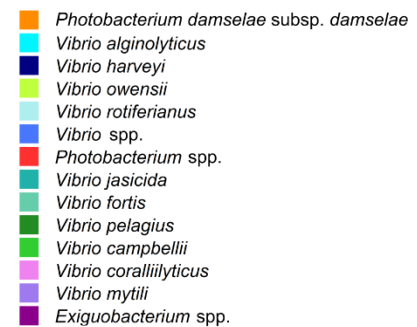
Photobacterium damselae subsp. damselae
Vibrio alginolyticus
Vibrio harveyi
Vibrio owensii
Vibrio rotiferianus
Vibrio spp.
Photobacterium spp.
Vibrio jasicida
Vibrio fortis
Vibrio pelagius
Vibrio campbellii
Vibrio coralliilyticus
Vibrio mytili
Exiguobacterium spp.